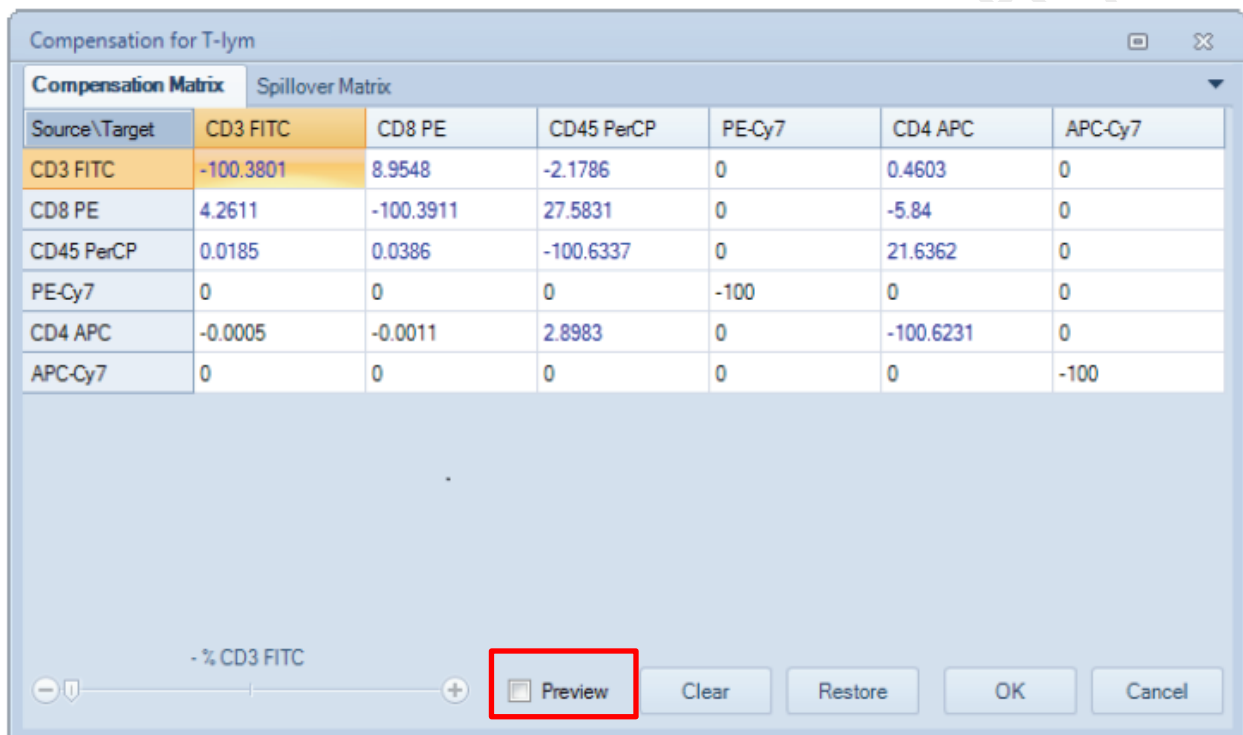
Compensation for T-lym

Compensation Matrix | Spillover Matrix

| Source\Target | CD3 FITC | CD8 PE | CD45 PerCP | PE-Cy7 | CD4 APC | APC-Cy7 |
|---|---|---|---|---|---|---|
| CD3 FITC | -100.3801 | 8.9548 | -2.1786 | 0 | 0.4603 | 0 |
| CD8 PE | 4.2611 | -100.3911 | 27.5831 | 0 | -5.84 | 0 |
| CD45 PerCP | 0.0185 | 0.0386 | -100.6337 | 0 | 21.6362 | 0 |
| PE-Cy7 | 0 | 0 | 0 | -100 | 0 | 0 |
| CD4 APC | -0.0005 | -0.0011 | 2.8983 | 0 | -100.6231 | 0 |
| APC-Cy7 | 0 | 0 | 0 | 0 | 0 | -100 |

- % CD3 FITC

Preview

Clear

Restore

OK

Cancel